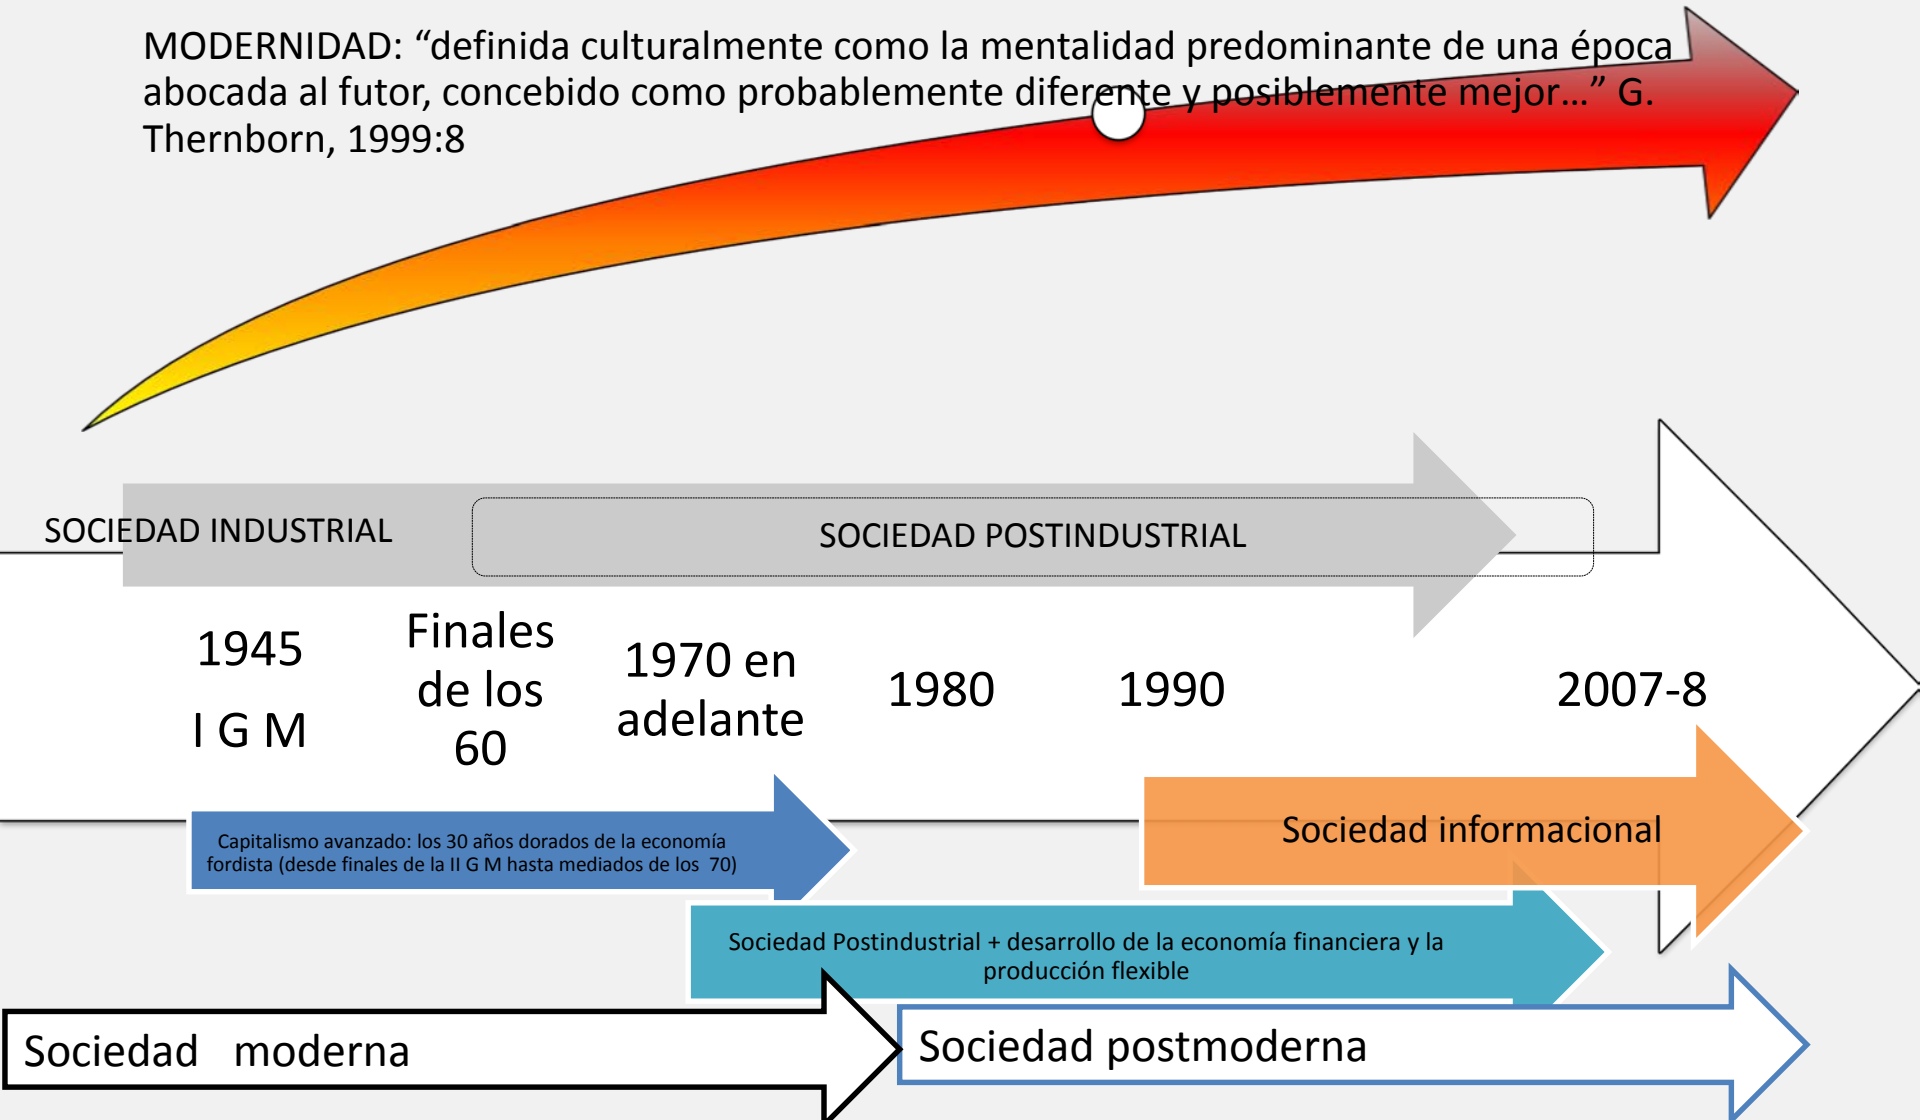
MODERNIDAD: “definida culturalmente como la mentalidad predominante de una época abocada al futor, concebido como probablemente diferente y posiblemente mejor…” G. Thernborn, 1999:8

SOCIEDAD INDUSTRIAL

SOCIEDAD POSTINDUSTRIAL

1945

I G M

Finales de los 60

1970 en adelante

1980

1990

2007-8

Capitalismo avanzado: los 30 años dorados de la economía fordista (desde finales de la II G M hasta mediados de los 70)

Sociedad informacional

Sociedad Postindustrial + desarrollo de la economía financiera y la producción flexible

Sociedad moderna

Sociedad postmoderna